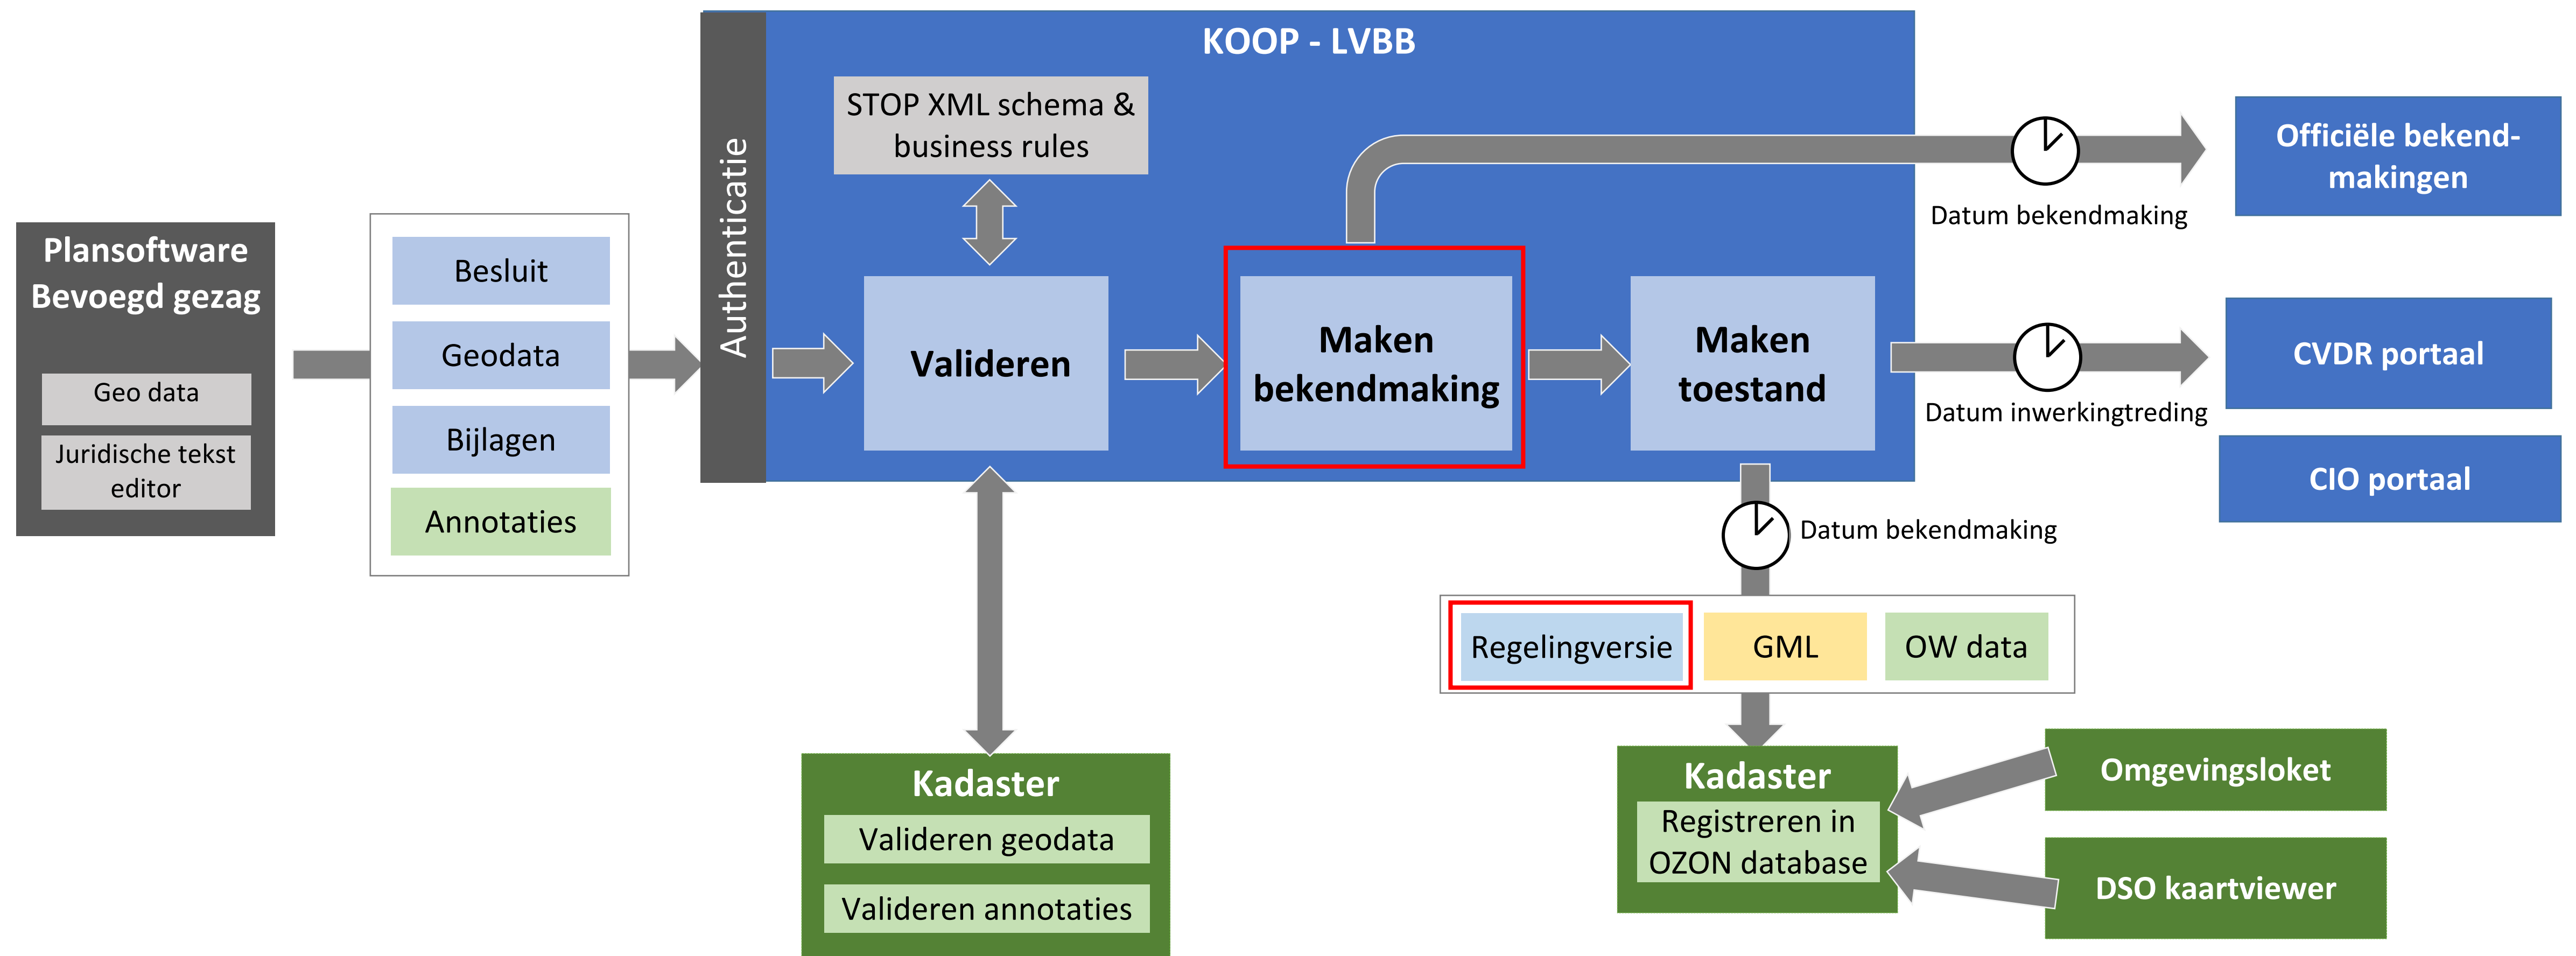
Plansoftware Bevoegd gezag

Geo data

Juridische tekst editor

Besluit

Geodata

Bijlagen

Annotaties

Authenticatie

KOOP - LVBB

STOP XML schema & business rules

Valideren

Maken bekendmaking

Maken toestand

Datum bekendmaking

Officiële bekend-makingen

Datum inwerkingtreding

CVDR portaal

CIO portaal

Datum bekendmaking

Regelingversie

GML

OW data

Kadaster

Valideren geodata

Valideren annotaties

Kadaster

Registreren in OZON database

Omgevingsloket

DSO kaartviewer